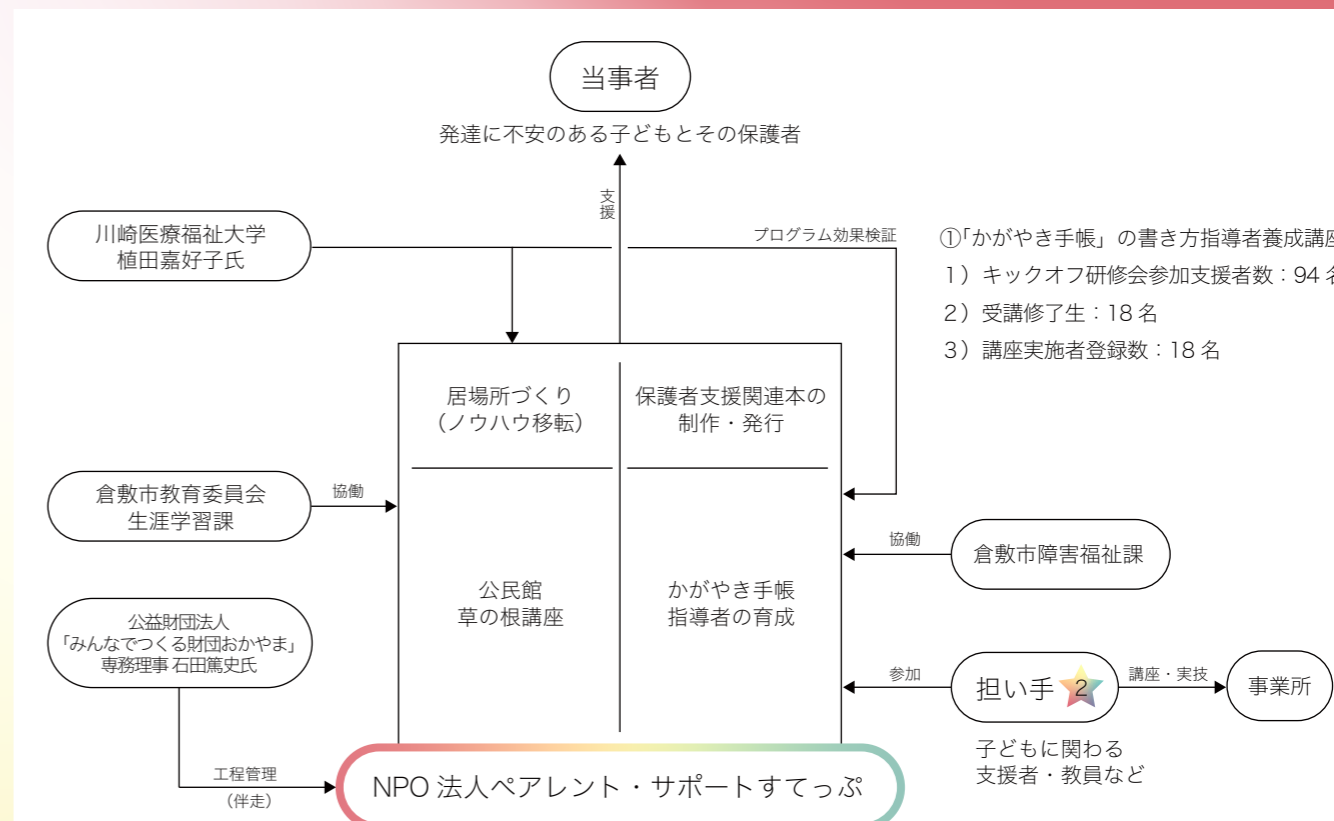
当事者

発達に不安のある子どもとその保護者

支援

川崎医療福祉大学
植田嘉好子氏

プログラム効果検証

①「かがやき手帳」の書き方指導者養成講座
1）キックオフ研修会参加支援者数：94 名
2）受講修了生：18 名
3）講座実施者登録数：18 名

居場所づくり
（ノウハウ移転）

保護者支援関連本の
制作・発行

倉敷市教育委員会
生涯学習課

協働

公民館
草の根講座

かがやき手帳
指導者の育成

協働

倉敷市障害福祉課

公益財団法人
「みんなでつくる財団おかやま」
専務理事 石田篤史氏

参加

担い手 2

講座・実技

事業所

子どもに関わる
支援者・教員など

工程管理
（伴走）

NPO 法人ペアレント・サポートすてっぷ